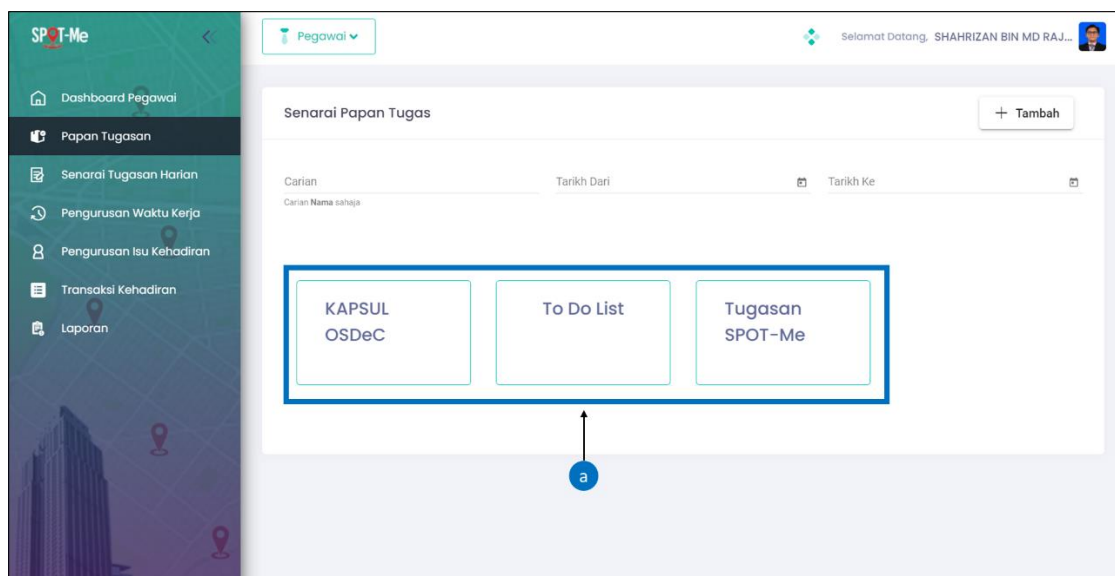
SPOT-Me

Dashboard Pegawai
Papan Tugasan
Senarai Tugasan Harian
Pengurusan Waktu Kerja
Pengurusan Isu Kehadiran
Transaksi Kehadiran
Laporan

Pegawai

Selamat Datang, SHAHRIZAN BIN MD RAJ...

Senarai Papan Tugas

+ Tambah

Carian
Carian Nama sahaja

Tarikh Dari

Tarikh Ke

KAPSUL OSDeC

To Do List

Tugasan SPOT-Me

a